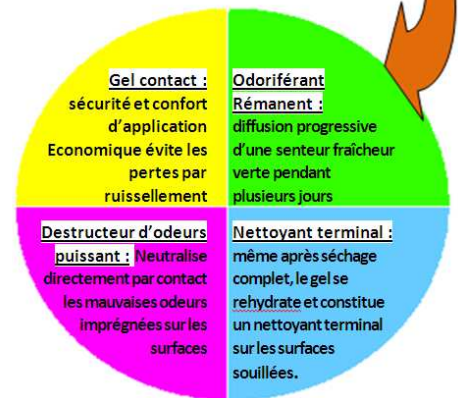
Gel contact :
sécurité et confort d'application
Economique évite les pertes par ruissellement

Odoriférant Rémanent :
diffusion progressive d'une senteur fraîcheur verte pendant plusieurs jours

Destructeur d'odeurs puissant : Neutralise directement par contact les mauvaises odeurs imprégnées sur les surfaces

Nettoyant terminal :
même après séchage complet, le gel se rehydrate et constitue un nettoyant terminal sur les surfaces souillées.